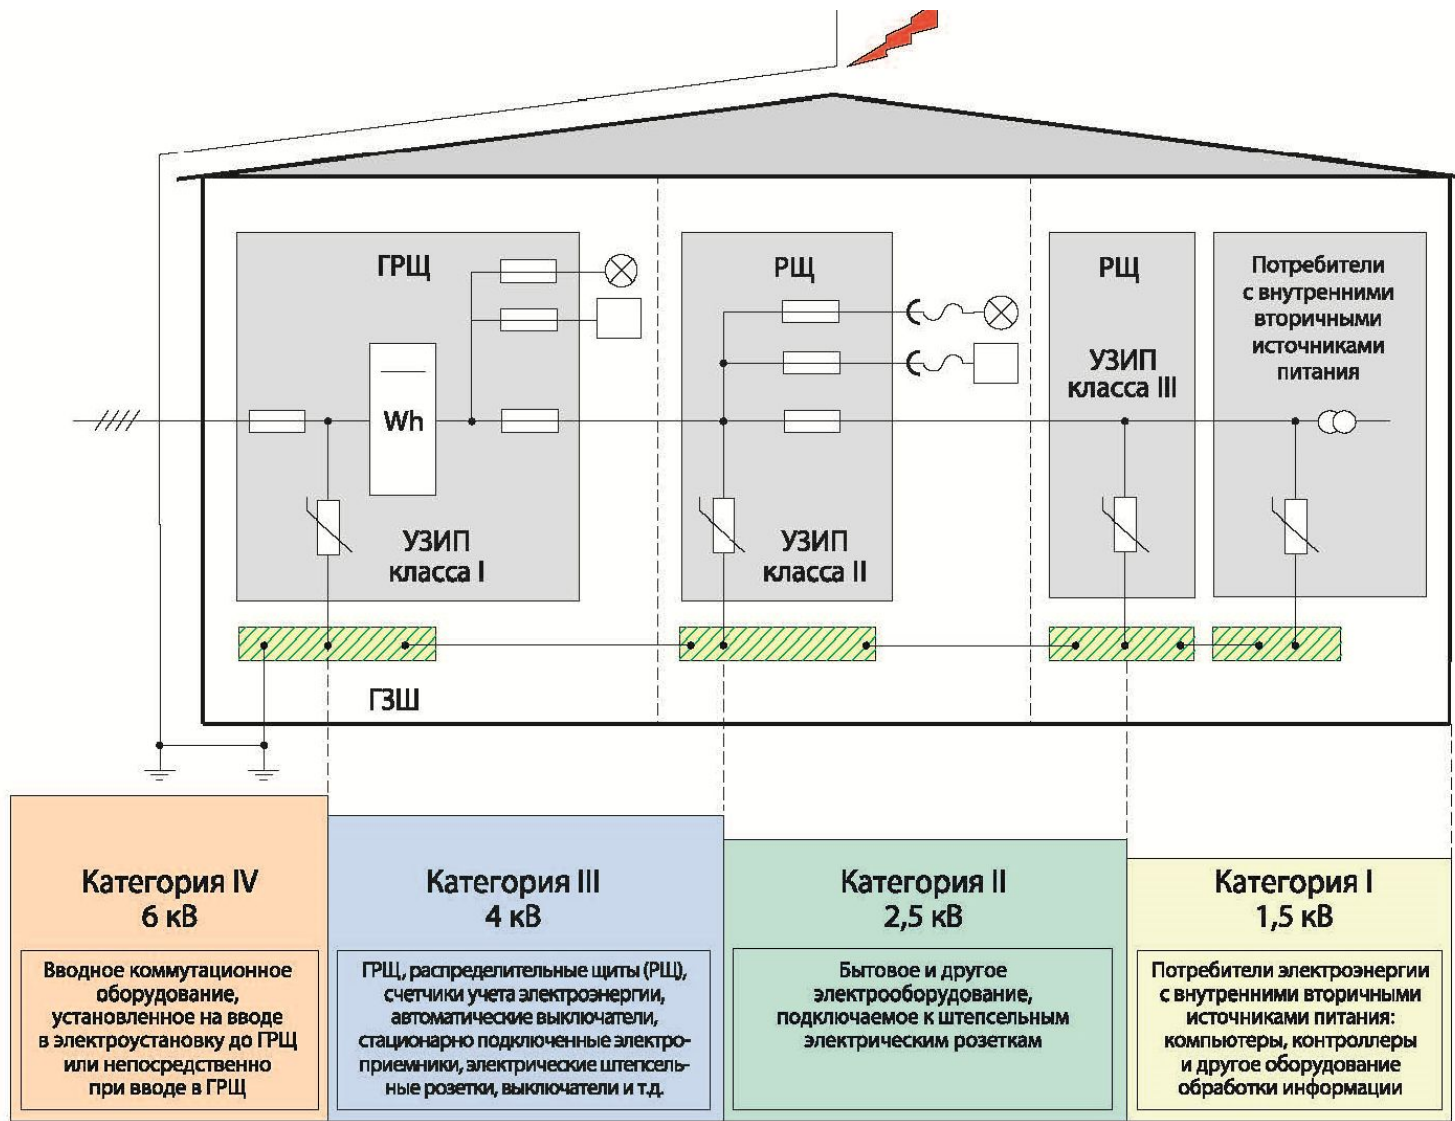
ГРЩ

Wh

УЗИП класса I

РЩ

УЗИП класса II

РЩ

УЗИП класса III

Потребители с внутренними вторичными источниками питания

ГЗШ

Категория IV
6 кВ

Вводное коммутационное оборудование, установленное на вводе в электроустановку до ГРЩ или непосредственно при вводе в ГРЩ

Категория III
4 кВ

ГРЩ, распределительные щиты (РЩ), счетчики учета электроэнергии, автоматические выключатели, стационарно подключенные электроприемники, электрические штепсельные розетки, выключатели и т.д.

Категория II
2,5 кВ

Бытовое и другое электрооборудование, подключаемое к штепсельным электрическим розеткам

Категория I
1,5 кВ

Потребители электроэнергии с внутренними вторичными источниками питания: компьютеры, контроллеры и другое оборудование обработки информации